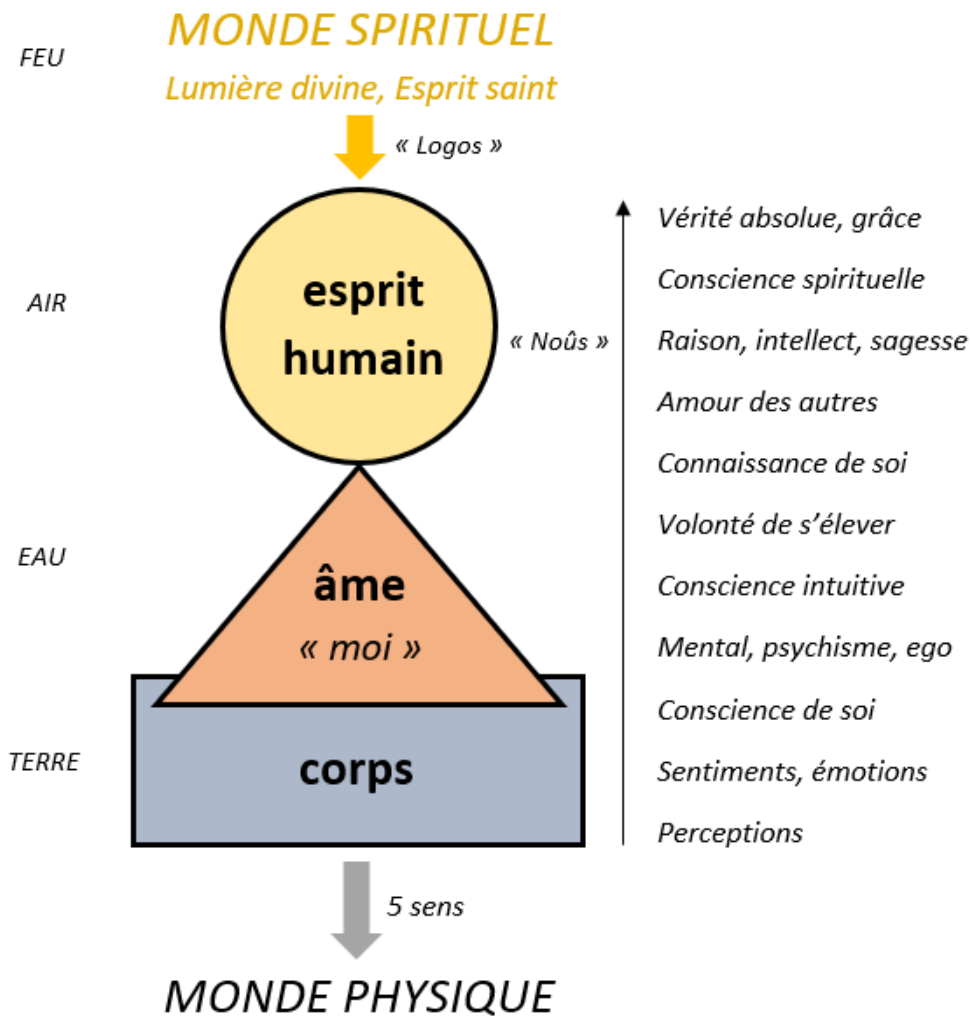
FEU

MONDE SPIRITUEL

Lumière divine, Esprit saint

« Logos »

AIR

esprit humain

« Noûs »

Vérité absolue, grâce

Conscience spirituelle

Raison, intellect, sagesse

Amour des autres

Connaissance de soi

Volonté de s'élever

Conscience intuitive

Mental, psychisme, ego

Conscience de soi

Sentiments, émotions

Perceptions

EAU

âme

« moi »

TERRE

corps

5 sens

MONDE PHYSIQUE